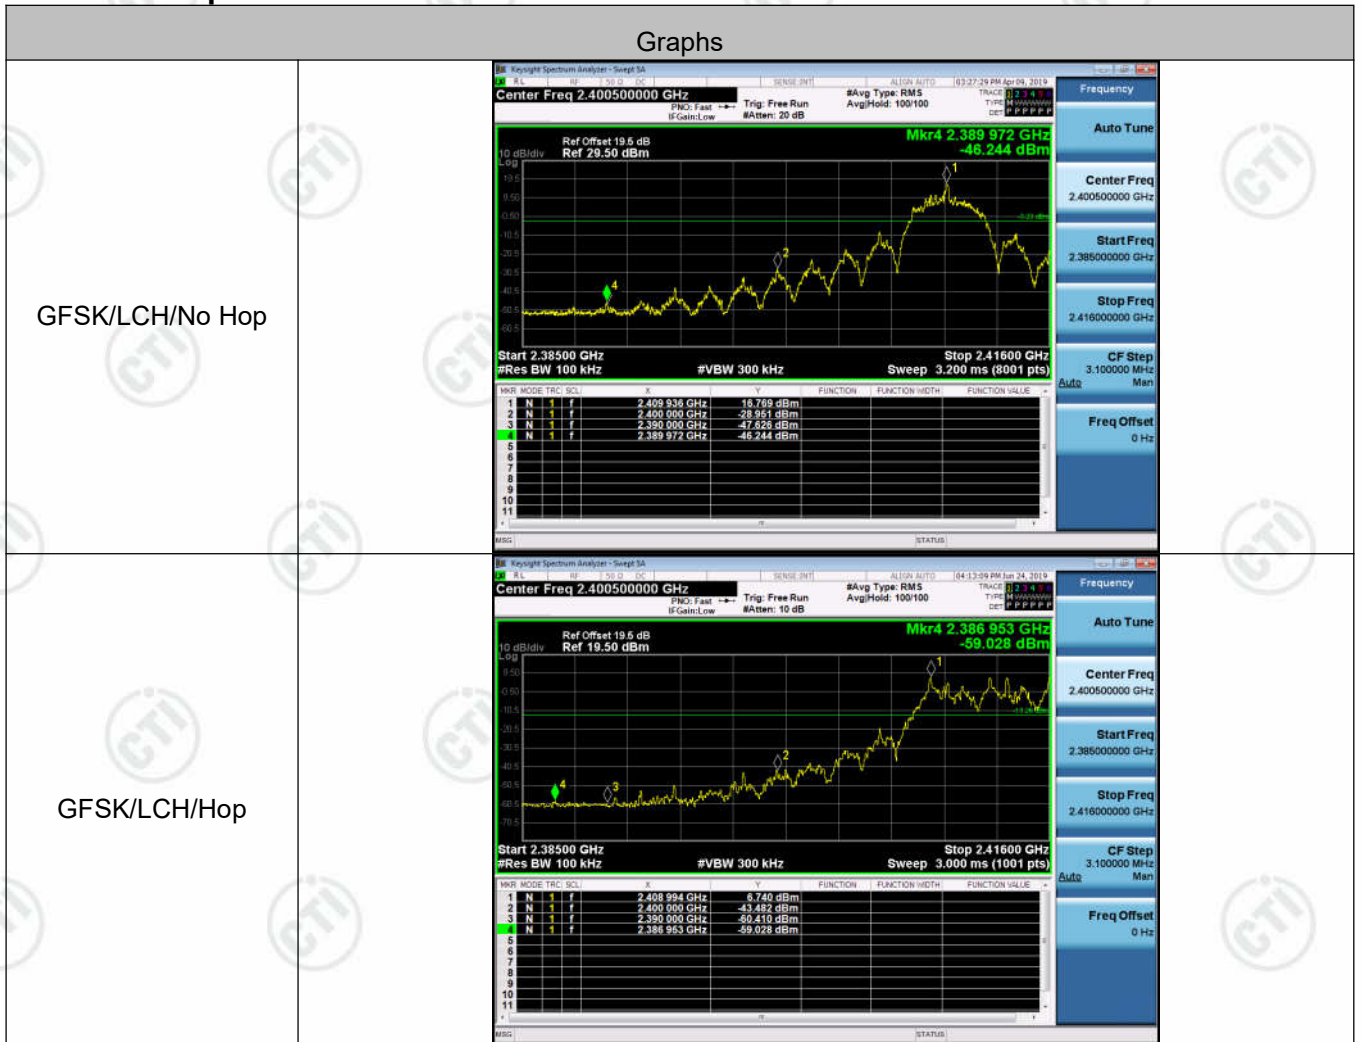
Graphs

GFSK/LCH/No Hop

Keysight Spectrum Analyzer - Swept SA
RL RF 50 Ω DC SENSE:INT ALIGN AUTO 03:27:29 PM Apr 09, 2019
Center Freq 2.400500000 GHz
PNO: Fast IFGain:Low Trig: Free Run #Atten: 20 dB #Avg Type: RMS Avg|Hold: 100/100
TRACE 1 2 3 4 5 6 TYPE M DET P P P P P P
Frequency
Ref Offset 19.5 dB
10 dB/div Ref 29.50 dBm
Log
Mkr4 2.389 972 GHz
-46.244 dBm
19.5 9.50 -0.50 -10.5 -20.5 -30.5 -40.5 -50.5 -60.5
Start 2.38500 GHz Stop 2.41600 GHz
#Res BW 100 kHz #VBW 300 kHz Sweep 3.200 ms (8001 pts)

| MKR | MODE | TRC | SCL | X | Y | FUNCTION | FUNCTION WIDTH | FUNCTION VALUE |
|---|---|---|---|---|---|---|---|---|
| 1 | N | 1 | f | 2.409 936 GHz | 16.769 dBm | | | |
| 2 | N | 1 | f | 2.400 000 GHz | -28.951 dBm | | | |
| 3 | N | 1 | f | 2.390 000 GHz | -47.626 dBm | | | |
| 4 | N | 1 | f | 2.389 972 GHz | -46.244 dBm | | | |
| 5 | | | | | | | | |
| 6 | | | | | | | | |
| 7 | | | | | | | | |
| 8 | | | | | | | | |
| 9 | | | | | | | | |
| 10 | | | | | | | | |
| 11 | | | | | | | | |

Auto Tune
Center Freq 2.400500000 GHz
Start Freq 2.385000000 GHz
Stop Freq 2.416000000 GHz
CF Step 3.100000 MHz Auto Man
Freq Offset 0 Hz
MSG STATUS

GFSK/LCH/Hop

Keysight Spectrum Analyzer - Swept SA
RL RF 50 Ω DC SENSE:INT ALIGN AUTO 04:13:09 PM Jun 24, 2019
Center Freq 2.400500000 GHz
PNO: Fast IFGain:Low Trig: Free Run #Atten: 10 dB #Avg Type: RMS Avg|Hold: 100/100
TRACE 1 2 3 4 5 6 TYPE M DET P P P P P P
Frequency
Ref Offset 19.5 dB
10 dB/div Ref 19.50 dBm
Log
Mkr4 2.386 953 GHz
-59.028 dBm
9.50 -0.50 -10.5 -20.5 -30.5 -40.5 -50.5 -60.5 -70.5
Start 2.38500 GHz Stop 2.41600 GHz
#Res BW 100 kHz #VBW 300 kHz Sweep 3.000 ms (1001 pts)

| MKR | MODE | TRC | SCL | X | Y | FUNCTION | FUNCTION WIDTH | FUNCTION VALUE |
|---|---|---|---|---|---|---|---|---|
| 1 | N | 1 | f | 2.408 994 GHz | 6.740 dBm | | | |
| 2 | N | 1 | f | 2.400 000 GHz | -43.482 dBm | | | |
| 3 | N | 1 | f | 2.390 000 GHz | -60.410 dBm | | | |
| 4 | N | 1 | f | 2.386 953 GHz | -59.028 dBm | | | |
| 5 | | | | | | | | |
| 6 | | | | | | | | |
| 7 | | | | | | | | |
| 8 | | | | | | | | |
| 9 | | | | | | | | |
| 10 | | | | | | | | |
| 11 | | | | | | | | |

Auto Tune
Center Freq 2.400500000 GHz
Start Freq 2.385000000 GHz
Stop Freq 2.416000000 GHz
CF Step 3.100000 MHz Auto Man
Freq Offset 0 Hz
MSG STATUS